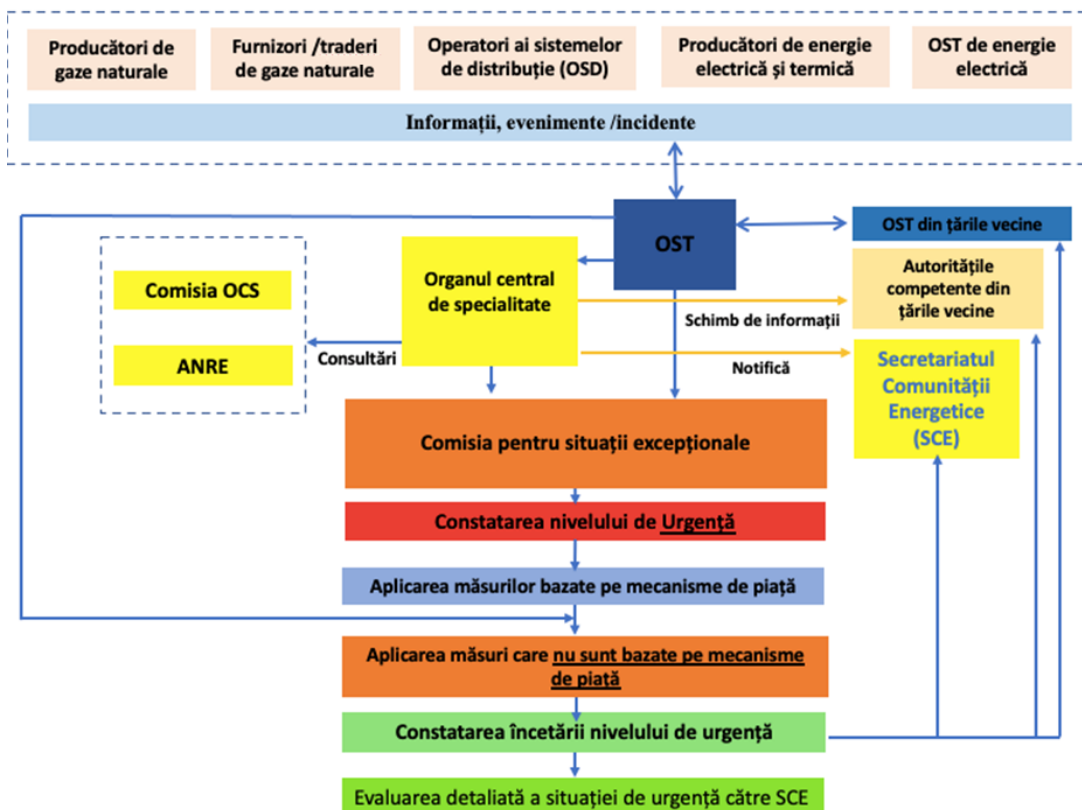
Producători de gaze naturale

Furnizori /traderi de gaze naturale

Operatori ai sistemelor de distribuție (OSD)

Producători de energie electrică și termică

OST de energie electrică

Informații, evenimente /incidente

OST

OST din țările vecine

Comisia OCS

ANRE

Organul central de specialitate

Autoritățile competente din țările vecine

Schimb de informații

Consultări

Notifică

Secretariatul Comunității Energetice (SCE)

Comisia pentru situații excepționale

Constatarea nivelului de Urgență

Aplicarea măsurilor bazate pe mecanisme de piață

Aplicarea măsuri care nu sunt bazate pe mecanisme de piață

Constatarea încetării nivelului de urgență

Evaluarea detaliată a situației de urgență către SCE